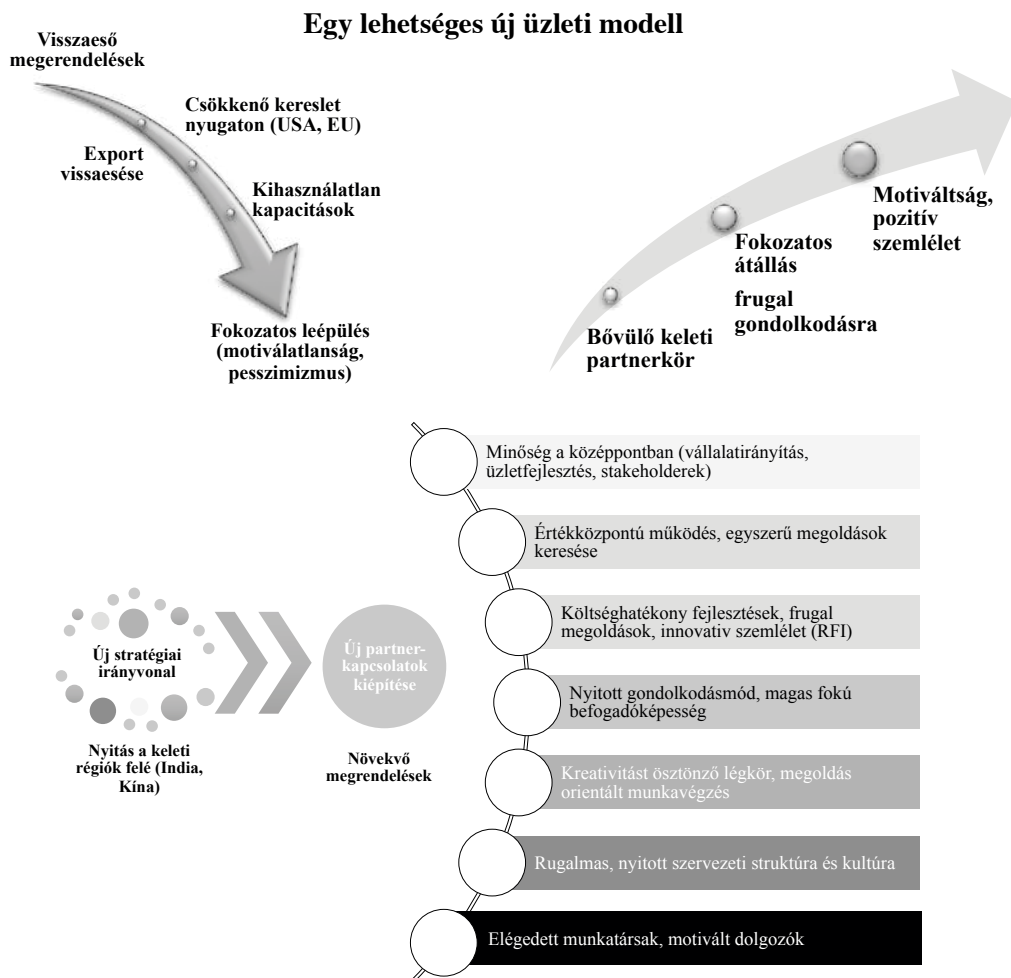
Egy lehetséges új üzleti modell

Visszaeső megerendelések

Csökkenő kereslet nyugaton (USA, EU)

Export visszaesése

Kihasználatlan kapacitások

Fokozatos leépülés (motiválatlanság, pesszimizmus)

Bővülő keleti partnerkör

Fokozatos átállás

frugal gondolkodásra

Motiváltság, pozitív szemlélet

Minőség a középpontban (vállalatirányítás, üzletfejlesztés, stakeholderek)

Értékközpontú működés, egyszerű megoldások keresése

Költséghatékony fejlesztések, frugal megoldások, innovatív szemlélet (RFI)

Nyitott gondolkodásmód, magas fokú befogadóképesség

Kreativitást ösztönző légkör, megoldás orientált munkavégzés

Rugalmas, nyitott szervezeti struktúra és kultúra

Elégedett munkatársak, motivált dolgozók

Új stratégiai irányvonal

Új partnerkapcsolatok kiépítése

Nyitás a keleti régiók felé (India, Kína)

Növekvő megrendelések